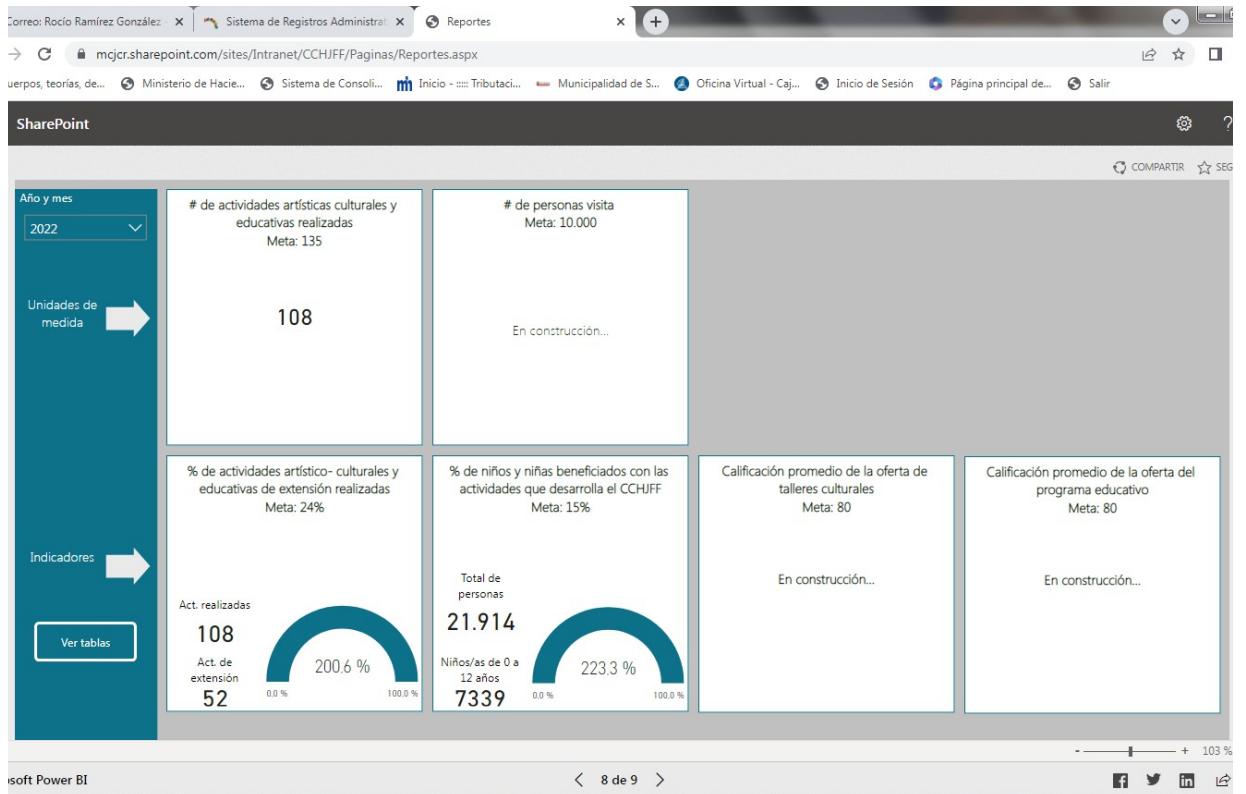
Correo: Rocío Ramírez González × | Sistema de Registros Administrat × | Reportes ×

mcjcr.sharepoint.com/sites/Intranet/CCHJFF/Paginas/Reportes.aspx

uerpos, teorías, de... Ministerio de Hacie... Sistema de Consoli... Inicio - :::: Tributaci... Municipalidad de S... Oficina Virtual - Caj... Inicio de Sesión Página principal de... Salir

SharePoint

COMPARTIR SEG

Año y mes

2022

Unidades de medida

Indicadores

Ver tablas

# de actividades artísticas culturales y educativas realizadas
Meta: 135

108

# de personas visita
Meta: 10.000

En construcción...

% de actividades artístico- culturales y educativas de extensión realizadas
Meta: 24%

Act. realizadas
108
Act. de extensión
52

200.6 %
0.0 %
100.0 %

% de niños y niñas beneficiados con las actividades que desarrolla el CCHJFF
Meta: 15%

Total de personas
21.914
Niños/as de 0 a 12 años
7339

223.3 %
0.0 %
100.0 %

Calificación promedio de la oferta de talleres culturales
Meta: 80

En construcción...

Calificación promedio de la oferta del programa educativo
Meta: 80

En construcción...

- + 103 %

osoft Power BI

8 de 9